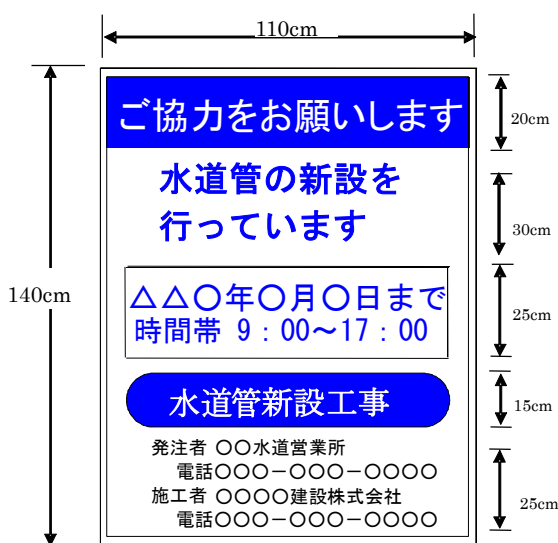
110cm

140cm

ご協力をお願いします

20cm

水道管の新設を
行っています

30cm

△△○年○月○日まで
時間帯 9：00～17：00

25cm

水道管新設工事

15cm

発注者 ○○水道営業所
電話○○○－○○○－○○○○
施工者 ○○○○建設株式会社
電話○○○－○○○－○○○○

25cm